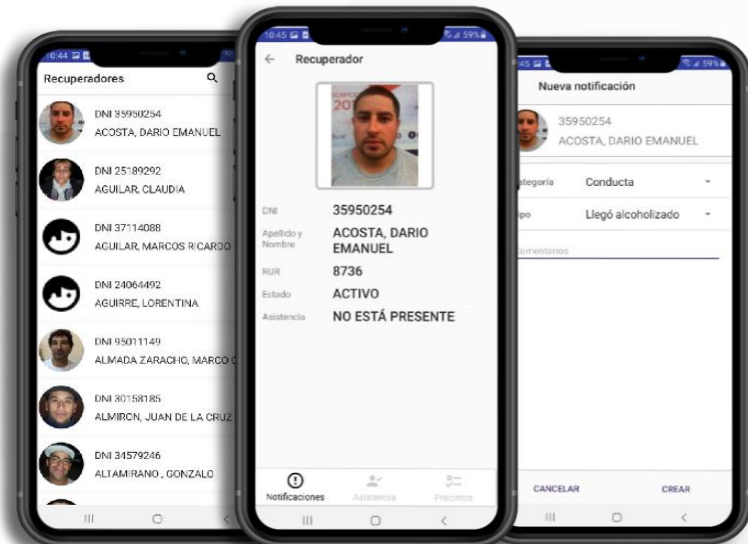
10:44
Recuperadores
DNI 35950254
ACOSTA, DARIO EMANUEL
DNI 25189292
AGUILAR, CLAUDIA
DNI 37114088
AGUILAR, MARCOS RICARDO
DNI 24064492
AGUIRRE, LORENTINA
DNI 95011149
ALMADA ZARACHO, MARCO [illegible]
DNI 30158185
ALMIRON, JUAN DE LA CRUZ
DNI 34579246
ALTAMIRANO , GONZALO

10:45
59%
Recuperador
DNI 35950254
Apellido y Nombre ACOSTA, DARIO EMANUEL
RUR 8736
Estado ACTIVO
Asistencia NO ESTÁ PRESENTE
Notificaciones
Asistencia
Precintos

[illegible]45
59%
Nueva notificación
35950254
ACOSTA, DARIO EMANUEL
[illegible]ategoría Conducta
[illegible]ipo Llegó alcoholizado
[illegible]omentarios
CANCELAR
CREAR